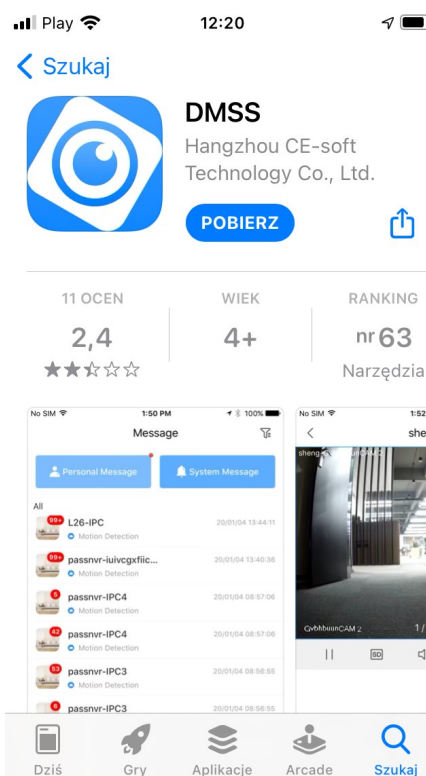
Play 12:20

< Szukaj

DMSS
Hangzhou CE-soft Technology Co., Ltd.

POBIERZ

11 OCEN
2,4
★★☆☆☆

WIEK
4+

RANKING
nr 63
Narzędzia

No SIM 1:50 PM 100%
Message
Personal Message
System Message
All
99+ L26-IPC 20/01/04 13:44:11
Motion Detection
99+ passnvr-iuivcgxfiic... 20/01/04 13:40:36
Motion Detection
6 passnvr-IPC4 20/01/04 08:57:06
Motion Detection
42 passnvr-IPC4 20/01/04 08:57:06
Motion Detection
53 passnvr-IPC3 20/01/04 08:56:55
Motion Detection
6 passnvr-IPC3 20/01/04 08:56:55

No SIM 1:52
< she
sheng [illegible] CAM 2
GvbhbuunCAM 2 1/
SD

Dziś
Gry
Aplikacje
Arcade
Szukaj